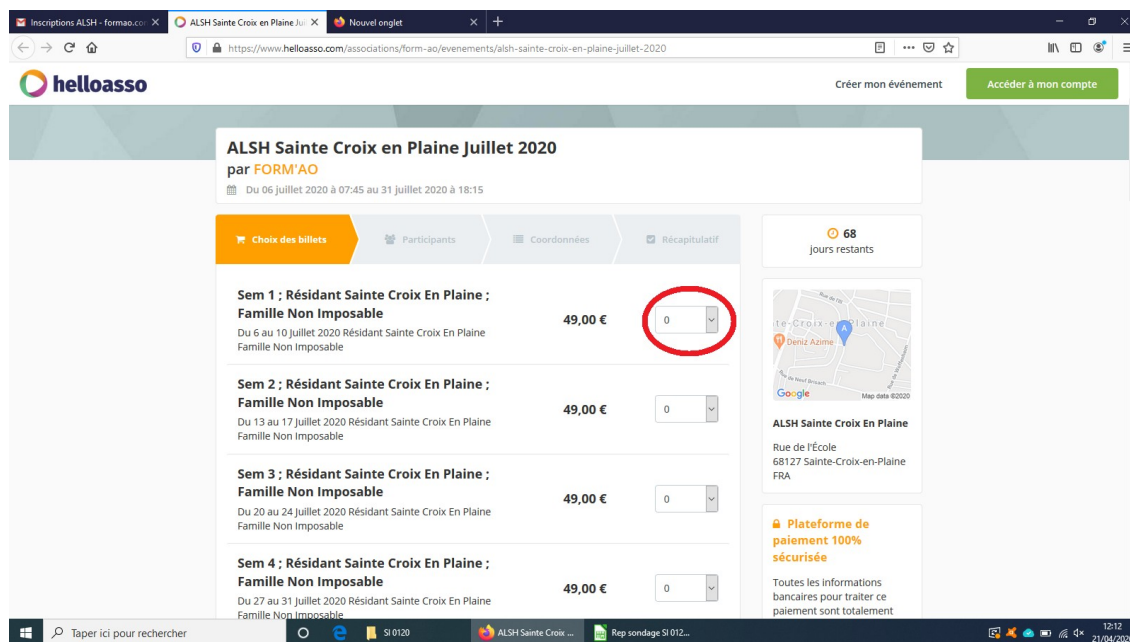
Inscriptions ALSH - formao.co ×
ALSH Sainte Croix en Plaine Jui ×
Nouvel onglet ×
+

https://www.helloasso.com/associations/form-ao/evenements/alsh-sainte-croix-en-plaine-juillet-2020

helloasso

Créer mon événement
Accéder à mon compte

ALSH Sainte Croix en Plaine Juillet 2020
par FORM'AO
Du 06 juillet 2020 à 07:45 au 31 juillet 2020 à 18:15

Choix des billets
Participants
Coordonnées
Récapitulatif

68
jours restants

Sem 1 ; Résidant Sainte Croix En Plaine ; Famille Non Imposable
Du 6 au 10 Juillet 2020 Résidant Sainte Croix En Plaine Famille Non Imposable
49,00 €
0

Sem 2 ; Résidant Sainte Croix En Plaine ; Famille Non Imposable
Du 13 au 17 Juillet 2020 Résidant Sainte Croix En Plaine Famille Non Imposable
49,00 €
0

Sem 3 ; Résidant Sainte Croix En Plaine ; Famille Non Imposable
Du 20 au 24 Juillet 2020 Résidant Sainte Croix En Plaine Famille Non Imposable
49,00 €
0

Sem 4 ; Résidant Sainte Croix En Plaine ; Famille Non Imposable
Du 27 au 31 Juillet 2020 Résidant Sainte Croix En Plaine Famille Non Imposable
49,00 €
0

Rue de l'Ill
te-Croix-en-Plaine
Deniz Azime
Rue de Neuf Brisach
Google
Map data ©2020

ALSH Sainte Croix En Plaine
Rue de l'École
68127 Sainte-Croix-en-Plaine
FRA

Plateforme de paiement 100% sécurisée
Toutes les informations bancaires pour traiter ce paiement sont totalement

Taper ici pour rechercher
SI 0120
ALSH Sainte Croix ...
Rep sondage SI 012...
12:12
21/04/202